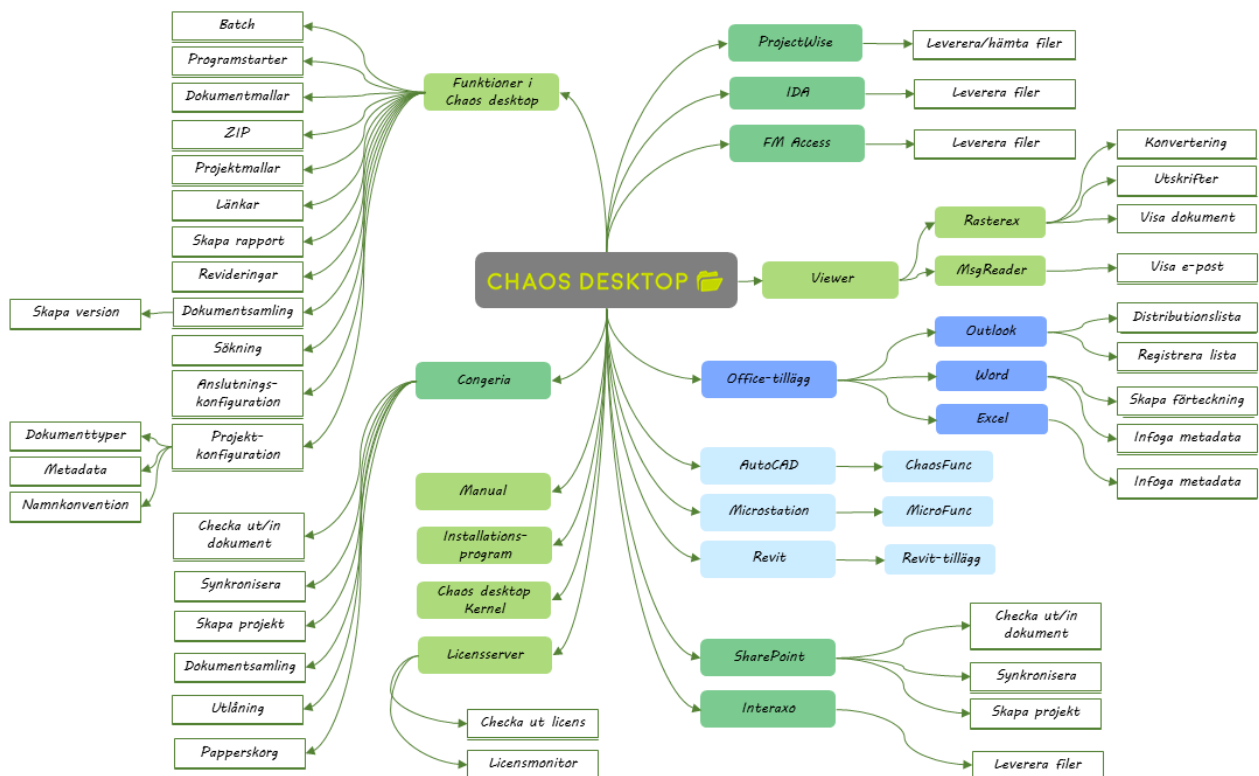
CHAOS DESKTOP

Funktioner i Chaos desktop

Batch

Programstarter

Dokumentmallar

ZIP

Projektmallar

Länkar

Skapa rapport

Revideringar

Dokumentsamling

Skapa version

Sökning

Anslutnings-konfiguration

Projekt-konfiguration

Dokumenttyper

Metadata

Namnkonvention

Congeria

Checka ut/in dokument

Synkronisera

Skapa projekt

Dokumentsamling

Utlåning

Papperskorg

Manual

Installations-program

Chaos desktop Kernel

Licensserver

Checka ut licens

Licensmonitor

ProjectWise

Leverera/hämta filer

IDA

Leverera filer

FM Access

Leverera filer

Viewer

Rasterex

Konvertering

Utskrifter

Visa dokument

MsgReader

Visa e-post

Office-tillägg

Outlook

Distributionslista

Registrera lista

Word

Skapa förteckning

Infoga metadata

Excel

Infoga metadata

AutoCAD

ChaosFunc

Microstation

MicroFunc

Revit

Revit-tillägg

SharePoint

Checka ut/in dokument

Synkronisera

Skapa projekt

Interaxo

Leverera filer